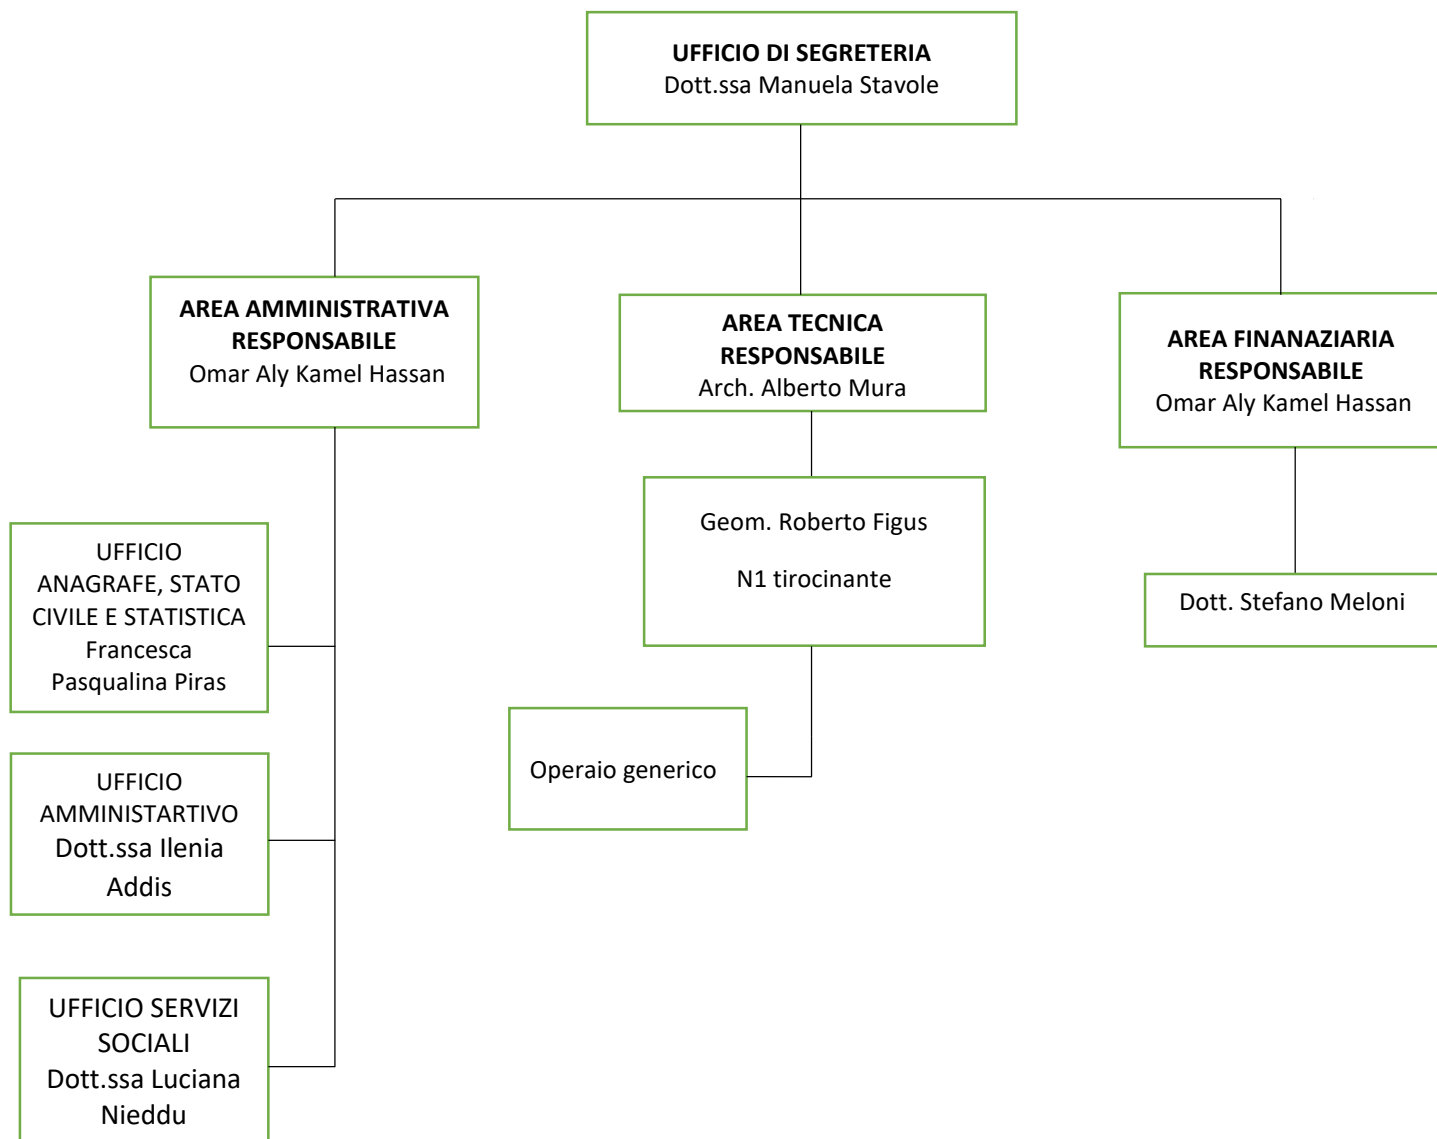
UFFICIO DI SEGRETERIA
Dott.ssa Manuela Stavole

AREA AMMINISTRATIVA
RESPONSABILE
Omar Aly Kamel Hassan

AREA TECNICA
RESPONSABILE
Arch. Alberto Mura

AREA FINANAZIARIA
RESPONSABILE
Omar Aly Kamel Hassan

UFFICIO ANAGRAFE, STATO CIVILE E STATISTICA
Francesca Pasqualina Piras

Geom. Roberto Figus

N1 tirocinante

Dott. Stefano Meloni

Operaio generico

UFFICIO AMMINISTARTIVO
Dott.ssa Ilenia Addis

UFFICIO SERVIZI SOCIALI
Dott.ssa Luciana Nieddu